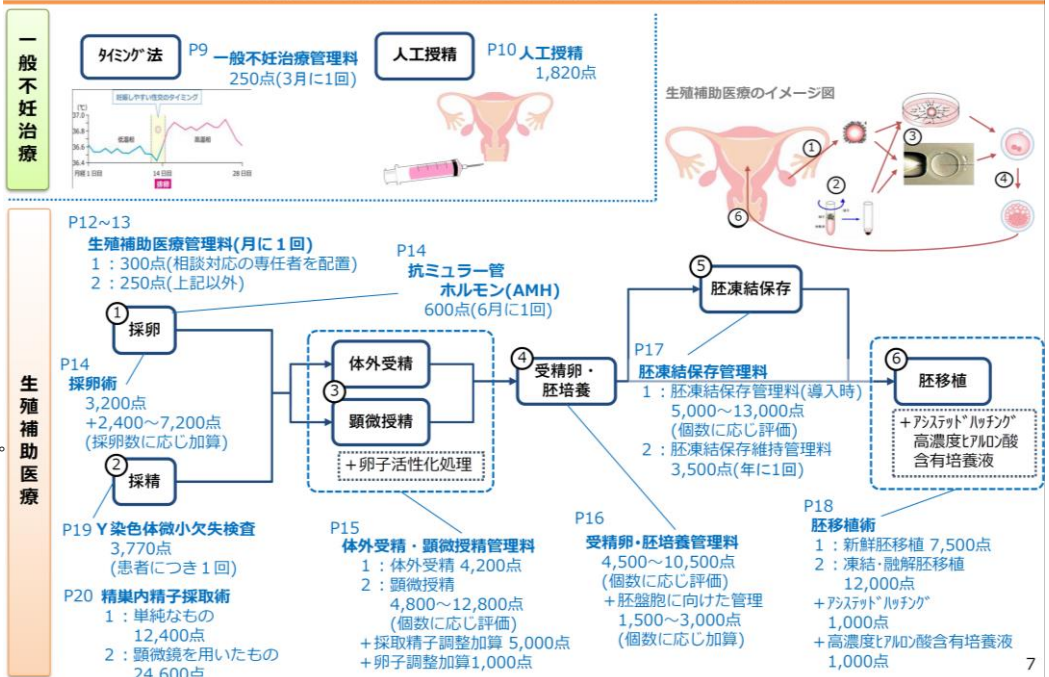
一般不妊治療

ﾀｲﾐﾝｸﾞ法

P9 一般不妊治療管理料
250点(3月に1回)

人工授精

P10 人工授精
1,820点

(℃)
37.0
36.8
36.6
36.4
36.2

妊娠しやすい性交のタイミング

低温期

高温期

月経1日目

14日目

28日目

排卵

生殖補助医療のイメージ図

①
②
③
④
⑥

生殖補助医療

P12~13
生殖補助医療管理料(月に1回)
1：300点(相談対応の専任者を配置)
2：250点(上記以外)

P14
抗ミュラー管
ホルモン(AMH)
600点(6月に1回)

① 採卵

P14
採卵術
3,200点
+2,400~7,200点
(採卵数に応じ加算)

② 採精

P19 Y染色体微小欠失検査
3,770点
(患者につき1回)

P20 精巣内精子採取術
1：単純なもの
12,400点
2：顕微鏡を用いたもの
24,600点

体外受精

③

顕微授精

＋卵子活性化処理

P15
体外受精・顕微授精管理料
1：体外受精 4,200点
2：顕微授精
4,800~12,800点
(個数に応じ評価)
＋採取精子調整加算 5,000点
＋卵子調整加算1,000点

④ 受精卵・胚培養

P16
受精卵・胚培養管理料
4,500~10,500点
(個数に応じ評価)
＋胚盤胞に向けた管理
1,500~3,000点
(個数に応じ加算)

⑤ 胚凍結保存

P17
胚凍結保存管理料
1：胚凍結保存管理料(導入時)
5,000~13,000点
(個数に応じ評価)
2：胚凍結保存維持管理料
3,500点(年に1回)

⑥ 胚移植

＋ｱｼｽﾃｯﾄﾞﾊｯﾁﾝｸﾞ
高濃度ﾋｱﾙﾛﾝ酸
含有培養液

P18
胚移植術
1：新鮮胚移植 7,500点
2：凍結・融解胚移植
12,000点
＋ｱｼｽﾃｯﾄﾞﾊｯﾁﾝｸﾞ
1,000点
＋高濃度ﾋｱﾙﾛﾝ酸含有培養液
1,000点

7